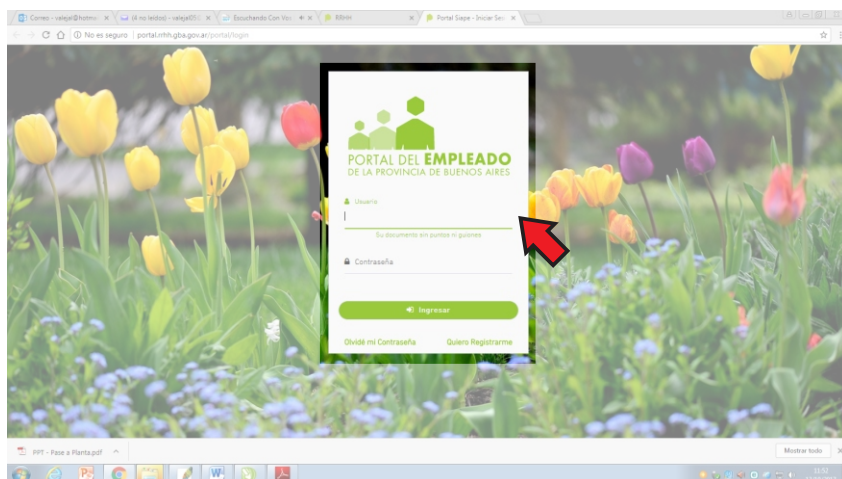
Correo - vallejal@hotm ×
(4 no leídos) - vallejal00 ×
Escuchando Con Voz ×
RRHH ×
Portal Siape - Iniciar Ses ×

No es seguro | portal.rrhh.gba.gov.ar/portal/login

PORTAL DEL EMPLEADO
DE LA PROVINCIA DE BUENOS AIRES

Usuario
Su documento sin puntos ni guiones

Contraseña

Ingresar

Olvidé mi Contraseña
Quiero Registrarme

PPT - Pase a Planta.pdf
Mostrar todo